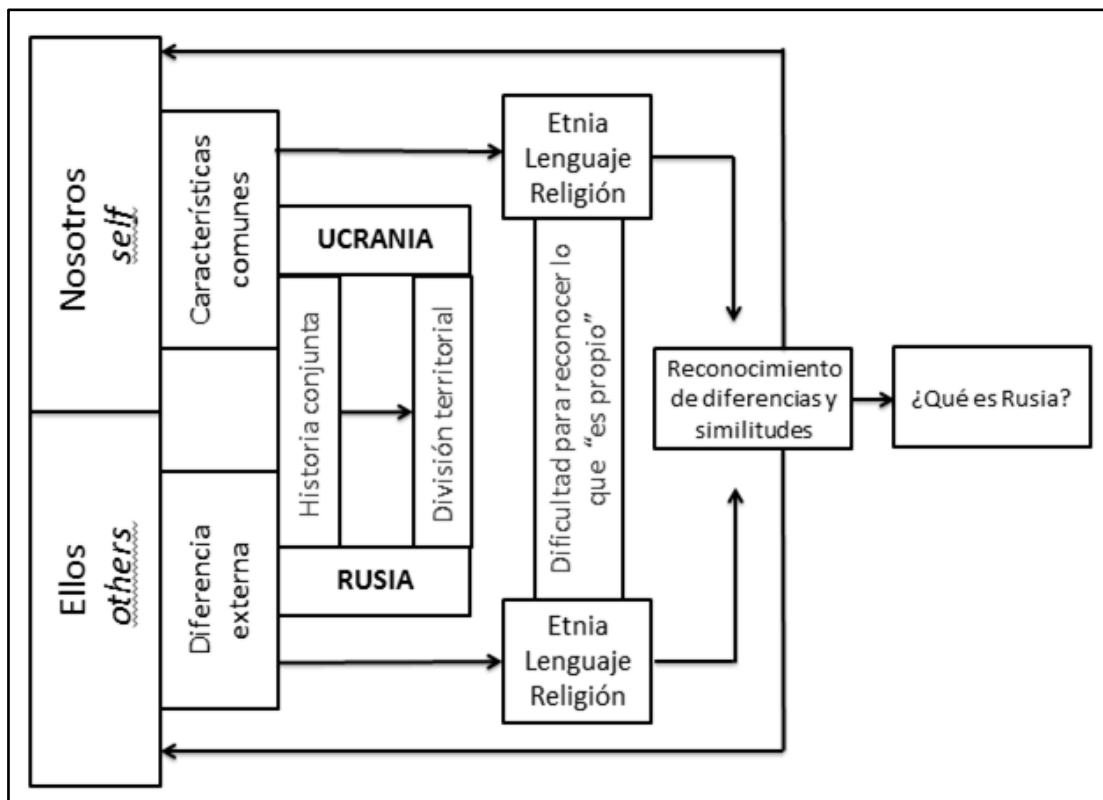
Nosotros
*self*

Ellos
*others*

Características comunes

Diferencia externa

UCRANIA

Historia conjunta

División territorial

RUSIA

Etnia
Lenguaje
Religión

Dificultad para reconocer lo que "es propio"

Etnia
Lenguaje
Religión

Reconocimiento de diferencias y similitudes

¿Qué es Rusia?